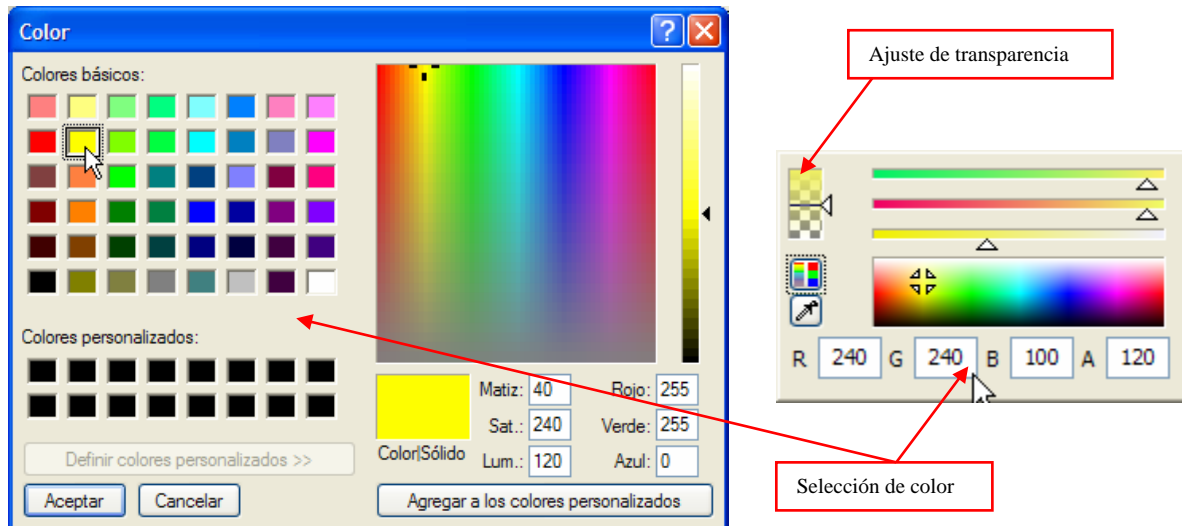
Color

Colores básicos:

Colores personalizados:

Definir colores personalizados >>

Aceptar

Cancelar

Color|Sólido

Matiz: 40

Sat.: 240

Lum.: 120

Rojo: 255

Verde: 255

Azul: 0

Agregar a los colores personalizados

Ajuste de transparencia

R 240 G 240 B 100 A 120

Selección de color